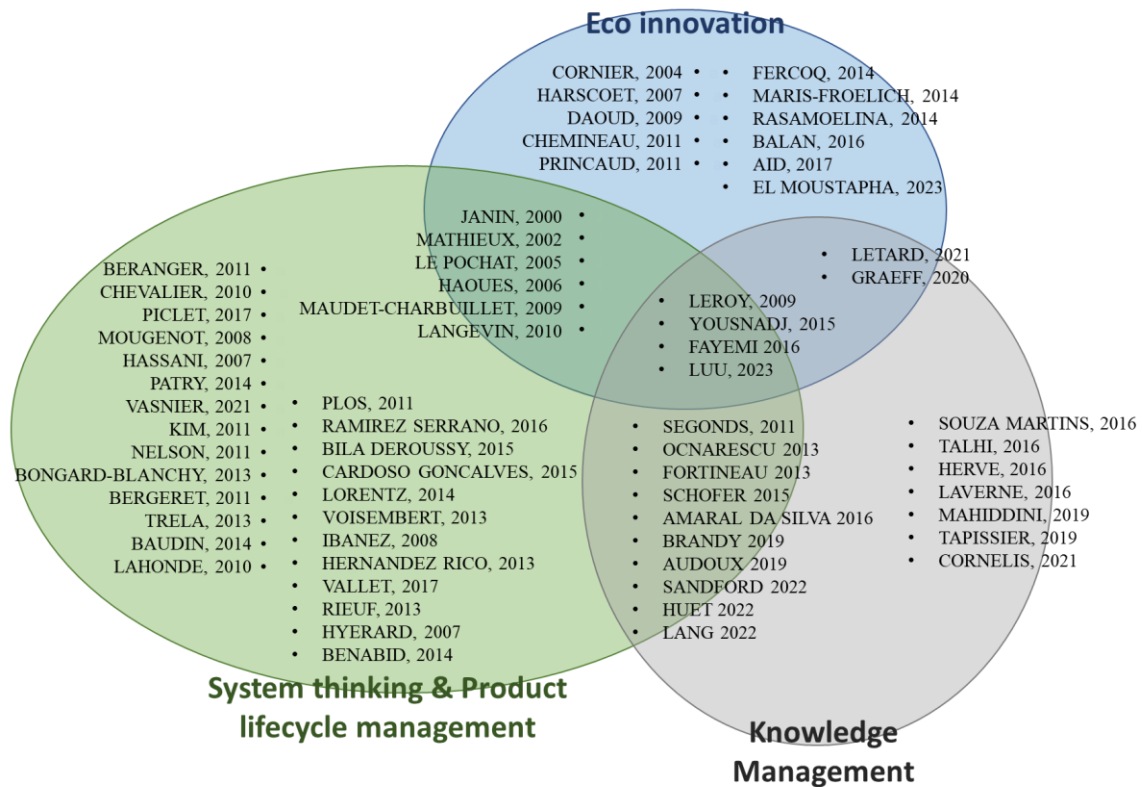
Eco innovation

CORNIER, 2004 •
HARSCOET, 2007 •
DAOUD, 2009 •
CHEMINEAU, 2011 •
PRINCAUD, 2011 •

• FERCOQ, 2014
• MARIS-FROELICH, 2014
• RASAMOELINA, 2014
• BALAN, 2016
• AID, 2017
• EL MOUSTAPHA, 2023

JANIN, 2000 •
MATHIEUX, 2002 •
LE POCHAT, 2005 •
HAOUES, 2006 •
MAUDET-CHARBUILLET, 2009 •
LANGEVIN, 2010 •

• LETARD, 2021
• GRAEFF, 2020

• LEROY, 2009
• YOUSNADJ, 2015
• FAYEMI 2016
• LUU, 2023

BERANGER, 2011 •
CHEVALIER, 2010 •
PICLET, 2017 •
MOUGENOT, 2008 •
HASSANI, 2007 •
PATRY, 2014 •
VASNIER, 2021 •
KIM, 2011 •
NELSON, 2011 •
BONGARD-BLANCHY, 2013 •
BERGERET, 2011 •
TRELA, 2013 •
BAUDIN, 2014 •
LAHONDE, 2010 •

• PLOS, 2011
• RAMIREZ SERRANO, 2016
• BILA DEROUSSY, 2015
• CARDOSO GONCALVES, 2015
• LORENTZ, 2014
• VOISEMBERT, 2013
• IBANEZ, 2008
• HERNANDEZ RICO, 2013
• VALLET, 2017
• RIEUF, 2013
• HYERARD, 2007
• BENABID, 2014

• SEGONDS, 2011
• OCNARESCU 2013
• FORTINEAU 2013
• SCHOFER 2015
• AMARAL DA SILVA 2016
• BRANDY 2019
• AUDOUX 2019
• SANDFORD 2022
• HUET 2022
• LANG 2022

• SOUZA MARTINS, 2016
• TALHI, 2016
• HERVE, 2016
• LAVERNE, 2016
• MAHIDDINI, 2019
• TAPISSIER, 2019
• CORNELIS, 2021

System thinking & Product lifecycle management

Knowledge Management